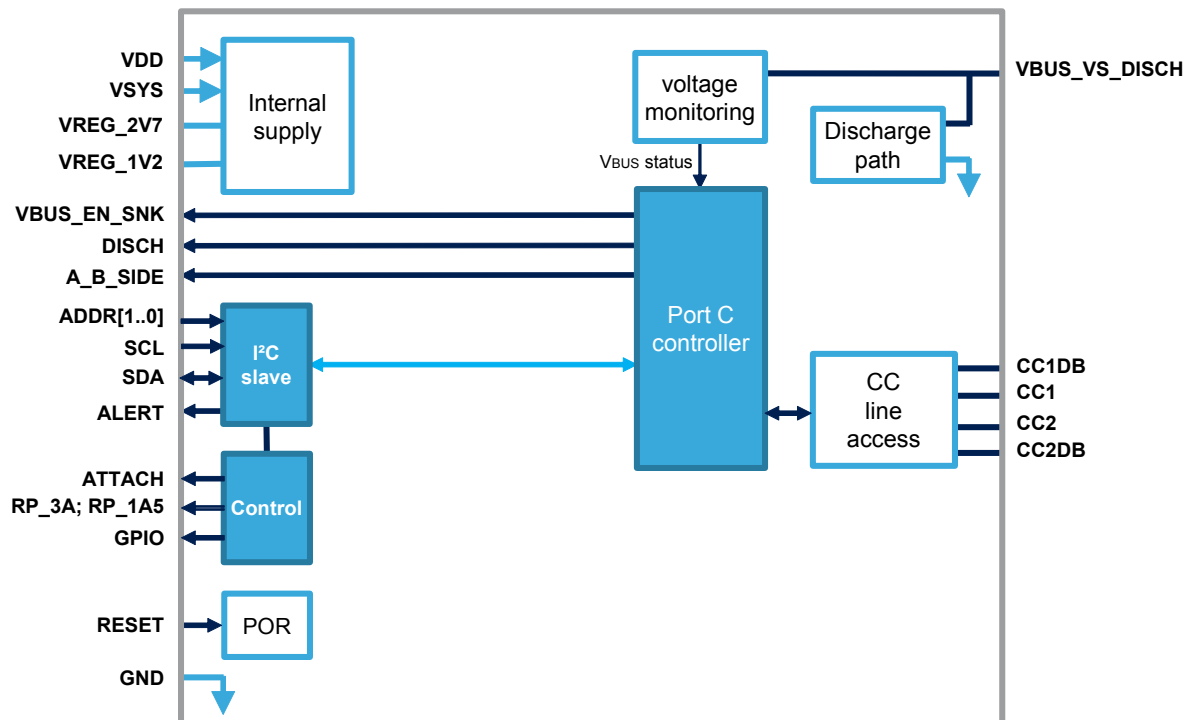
VDD
VSYS
VREG_2V7
VREG_1V2

Internal supply

voltage monitoring

VBUS_VS_DISCH

Discharge path

VBUS status

VBUS_EN_SNK
DISCH
A_B_SIDE

Port C controller

ADDR[1..0]
SCL
SDA
ALERT

I²C slave

CC line access

CC1DB
CC1
CC2
CC2DB

ATTACH
RP_3A; RP_1A5
GPIO

Control

RESET

POR

GND